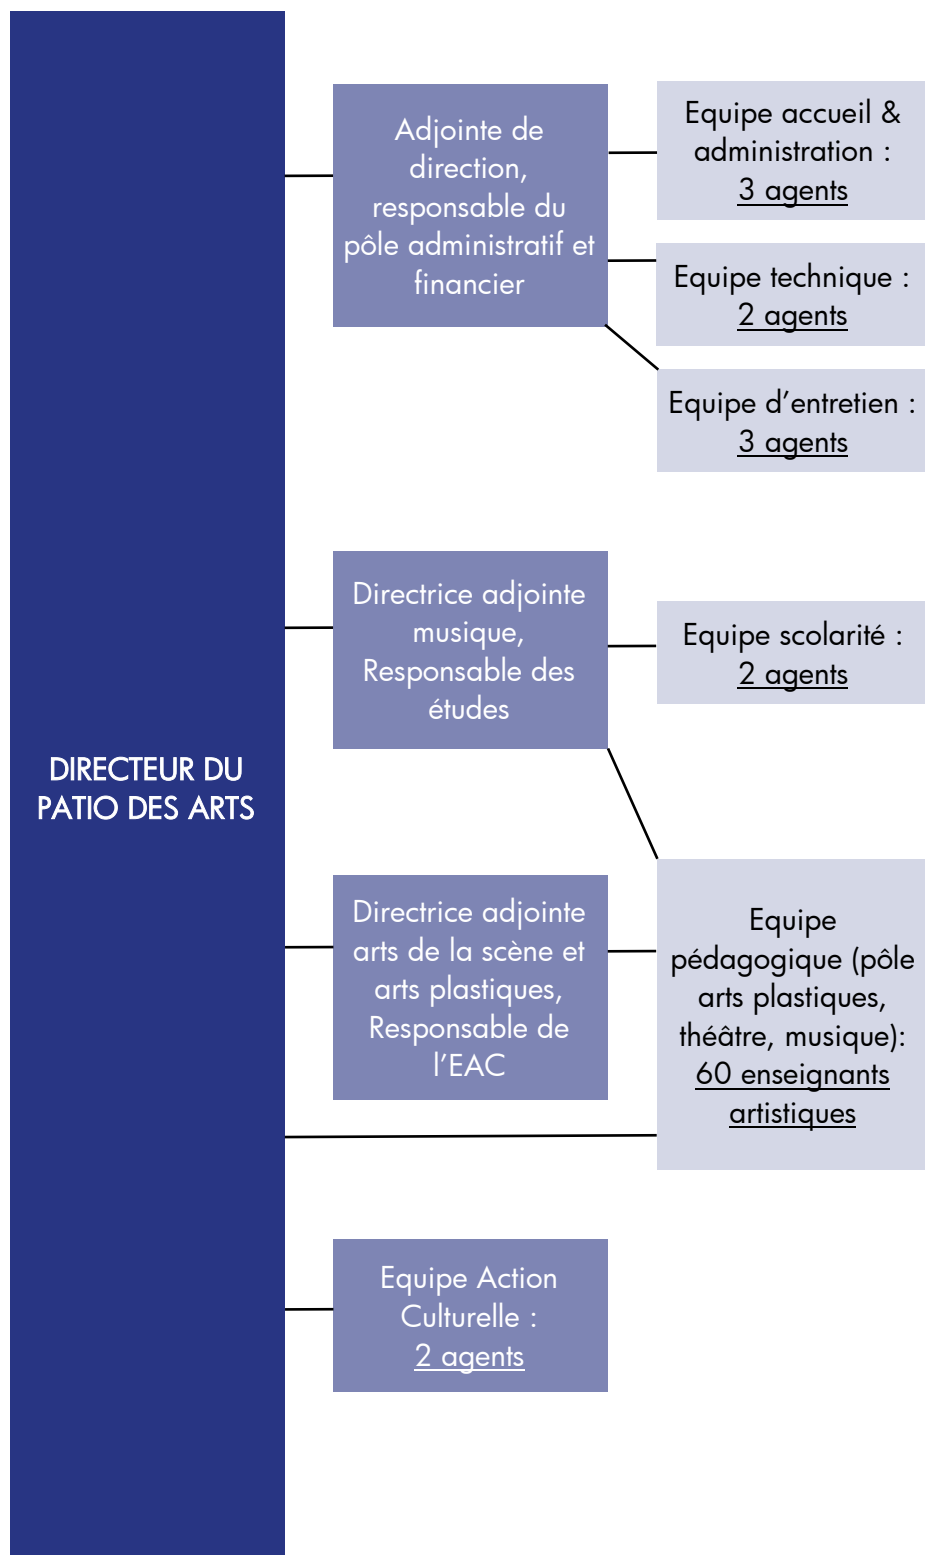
DIRECTEUR DU PATIO DES ARTS

Adjointe de direction, responsable du pôle administratif et financier

Equipe accueil & administration : 3 agents

Equipe technique : 2 agents

Equipe d'entretien : 3 agents

Directrice adjointe musique, Responsable des études

Equipe scolarité : 2 agents

Directrice adjointe arts de la scène et arts plastiques, Responsable de l'EAC

Equipe pédagogique (pôle arts plastiques, théâtre, musique): 60 enseignants artistiques

Equipe Action Culturelle : 2 agents